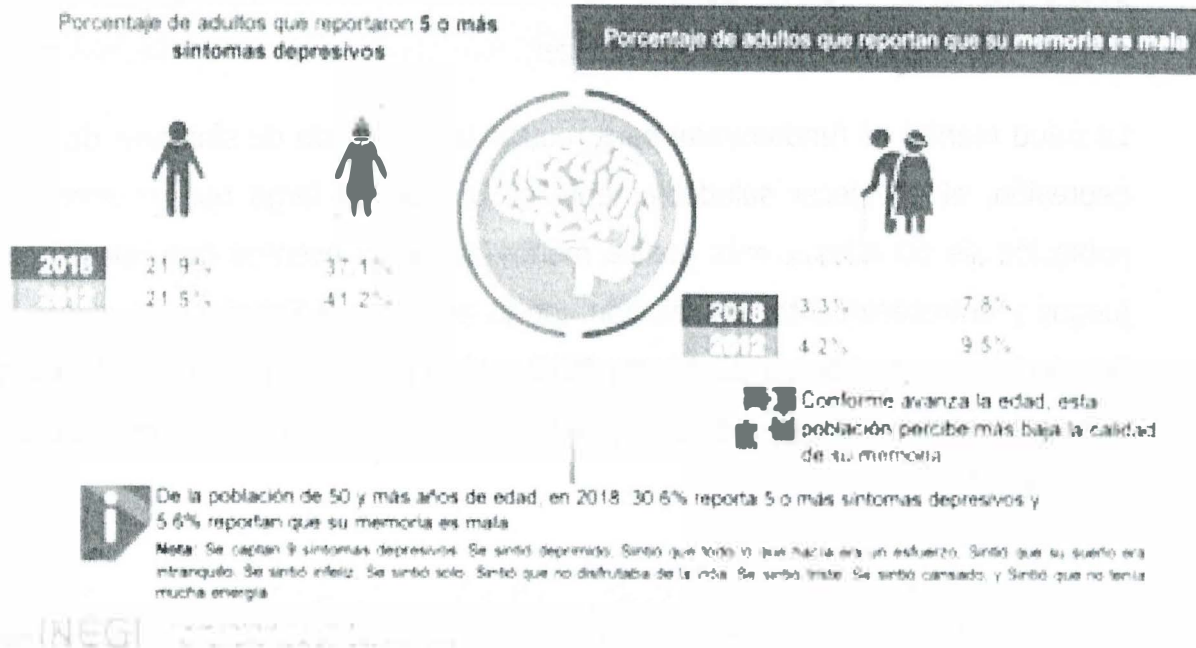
Porcentaje de adultos que reportaron 5 o más síntomas depresivos

Porcentaje de adultos que reportan que su memoria es mala

| | | |
|---|---|---|
| 2018 | 21.9% | 37.1% |
| 2012 | 21.5% | 41.2% |

| | | |
|---|---|---|
| 2018 | 3.3% | 7.8% |
| 2012 | 4.2% | 9.5% |

Conforme avanza la edad, esta población percibe más baja la calidad de su memoria

De la población de 50 y más años de edad, en 2018, 30.6% reporta 5 o más síntomas depresivos y 5.6% reportan que su memoria es mala

Nota: Se captan 9 síntomas depresivos: Se sintió deprimido, Sintió que todo lo que hacía era un esfuerzo, Sintió que su sueño era intranquilo, Se sintió infeliz, Se sintió solo, Sintió que no disfrutaba de la vida, Se sintió triste, Se sintió cansado, y Sintió que no tenía mucha energía

INEGI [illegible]